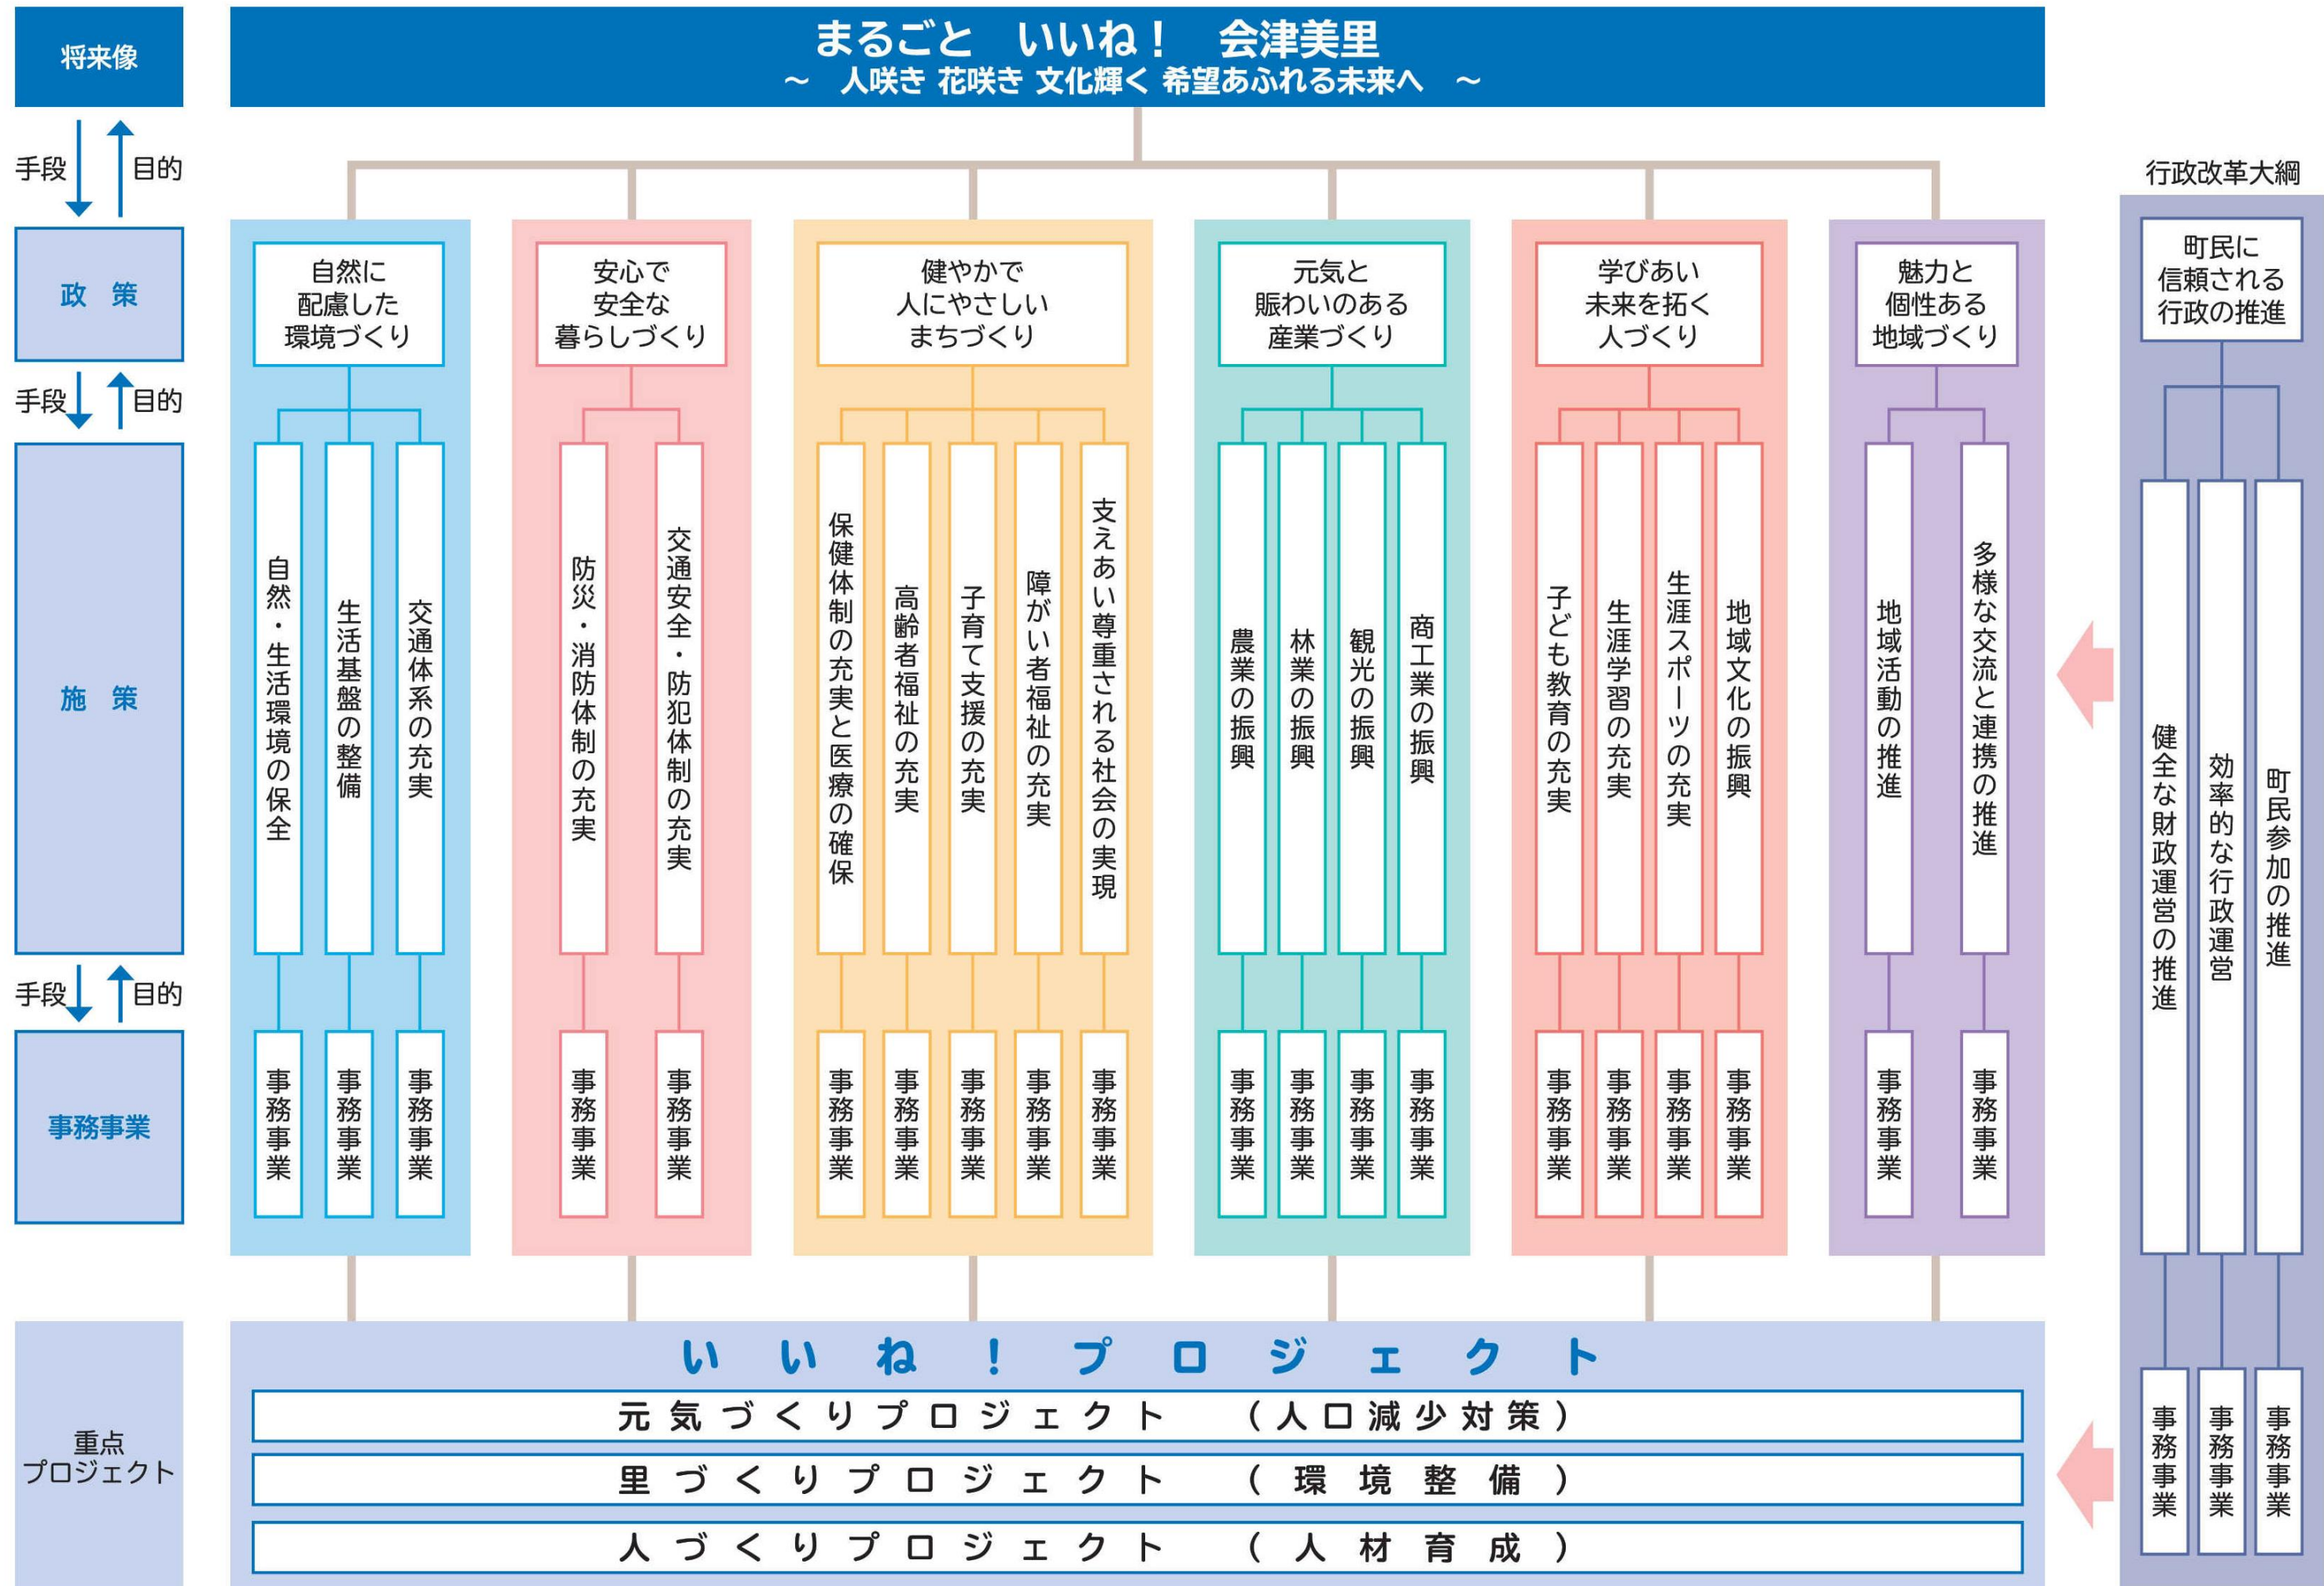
将来像

まるごと いいね！ 会津美里
～ 人咲き 花咲き 文化輝く 希望あふれる未来へ ～

手段 目的

政 策

手段 目的

施 策

手段 目的

事務事業

自然に配慮した環境づくり
自然・生活環境の保全
生活基盤の整備
交通体系の充実

安心で安全な暮らしづくり
防災・消防体制の充実
交通安全・防犯体制の充実

健やかで人にやさしいまちづくり
保健体制の充実と医療の確保
高齢者福祉の充実
子育て支援の充実
障がい者福祉の充実
支えあい尊重される社会の実現

元気と賑わいのある産業づくり
農業の振興
林業の振興
観光の振興
商工業の振興

学びあい未来を拓く人づくり
子ども教育の充実
生涯学習の充実
生涯スポーツの充実
地域文化の振興

魅力と個性ある地域づくり
地域活動の推進
多様な交流と連携の推進

行政改革大綱
町民に信頼される行政の推進
健全な財政運営の推進
効率的な行政運営
町民参加の推進

事務事業 事務事業 事務事業 事務事業 事務事業 事務事業 事務事業 事務事業 事務事業 事務事業 事務事業 事務事業 事務事業 事務事業 事務事業 事務事業 事務事業 事務事業 事務事業 事務事業 事務事業 事務事業

重点プロジェクト

いいね！プロジェクト
元気づくりプロジェクト （人口減少対策）
里づくりプロジェクト （環境整備）
人づくりプロジェクト （人材育成）

事務事業 事務事業 事務事業